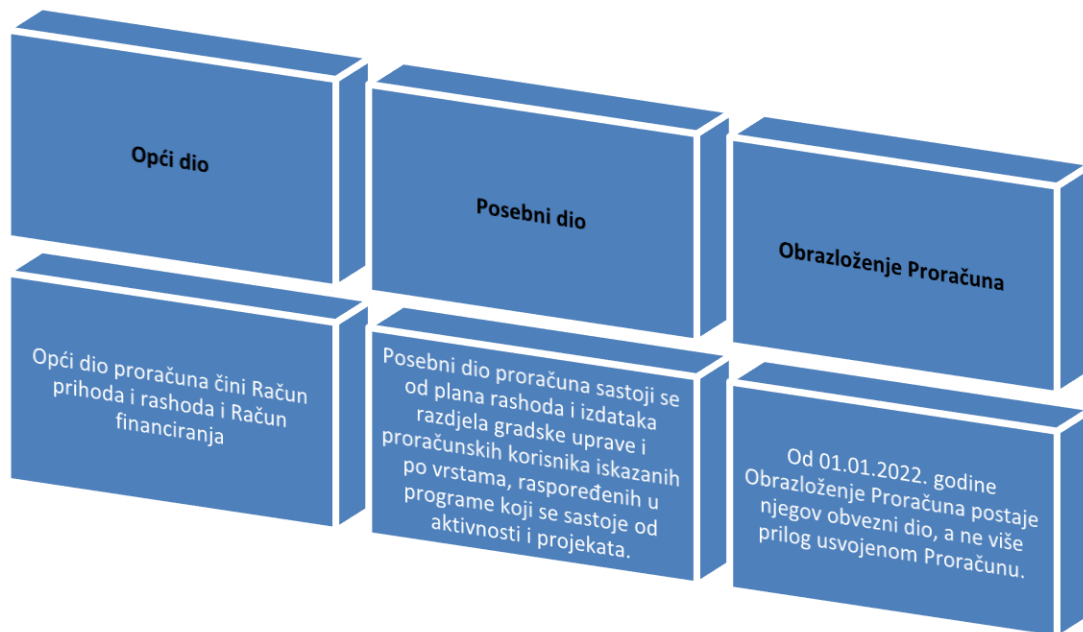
Opći dio

Opći dio proračuna čini Račun prihoda i rashoda i Račun financiranja

Posebni dio

Posebni dio proračuna sastoji se od plana rashoda i izdataka razdjela gradske uprave i proračunskih korisnika iskazanih po vrstama, raspoređenih u programe koji se sastoje od aktivnosti i projekata.

Obrazloženje Proračuna

Od 01.01.2022. godine Obrazloženje Proračuna postaje njegov obvezni dio, a ne više prilog usvojenom Proračunu.